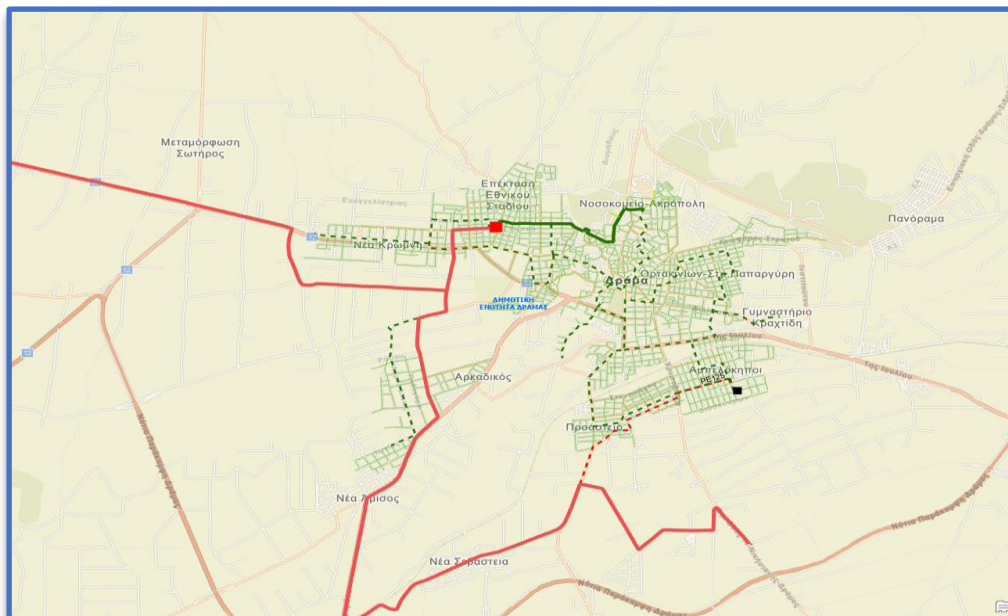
Μεταμόρφωση Σωτήρος

Επέκταση Εθνικού Σταδίου

Νοσοκομείο-Ακρόπολη

Πανόραμα

Νέα Κρώμνη

Ορφανών-Στ. Παπαργύρη

Δράμα

ΔΗΜΟΤΙΚΗ ΕΝΟΤΗΤΑ ΔΡΑΜΑΣ

Γυμναστήριο Κραχτίδη

Αρκαδικός

Αϊπιτζόγλου

Προάστειο

Νέα Αμισος

Νέα Σεβάστεια

Νότια Περιφερειακή Δράμας

Νότια Περιφερειακή Δράμας

Νότια Περιφερειακή Δράμας